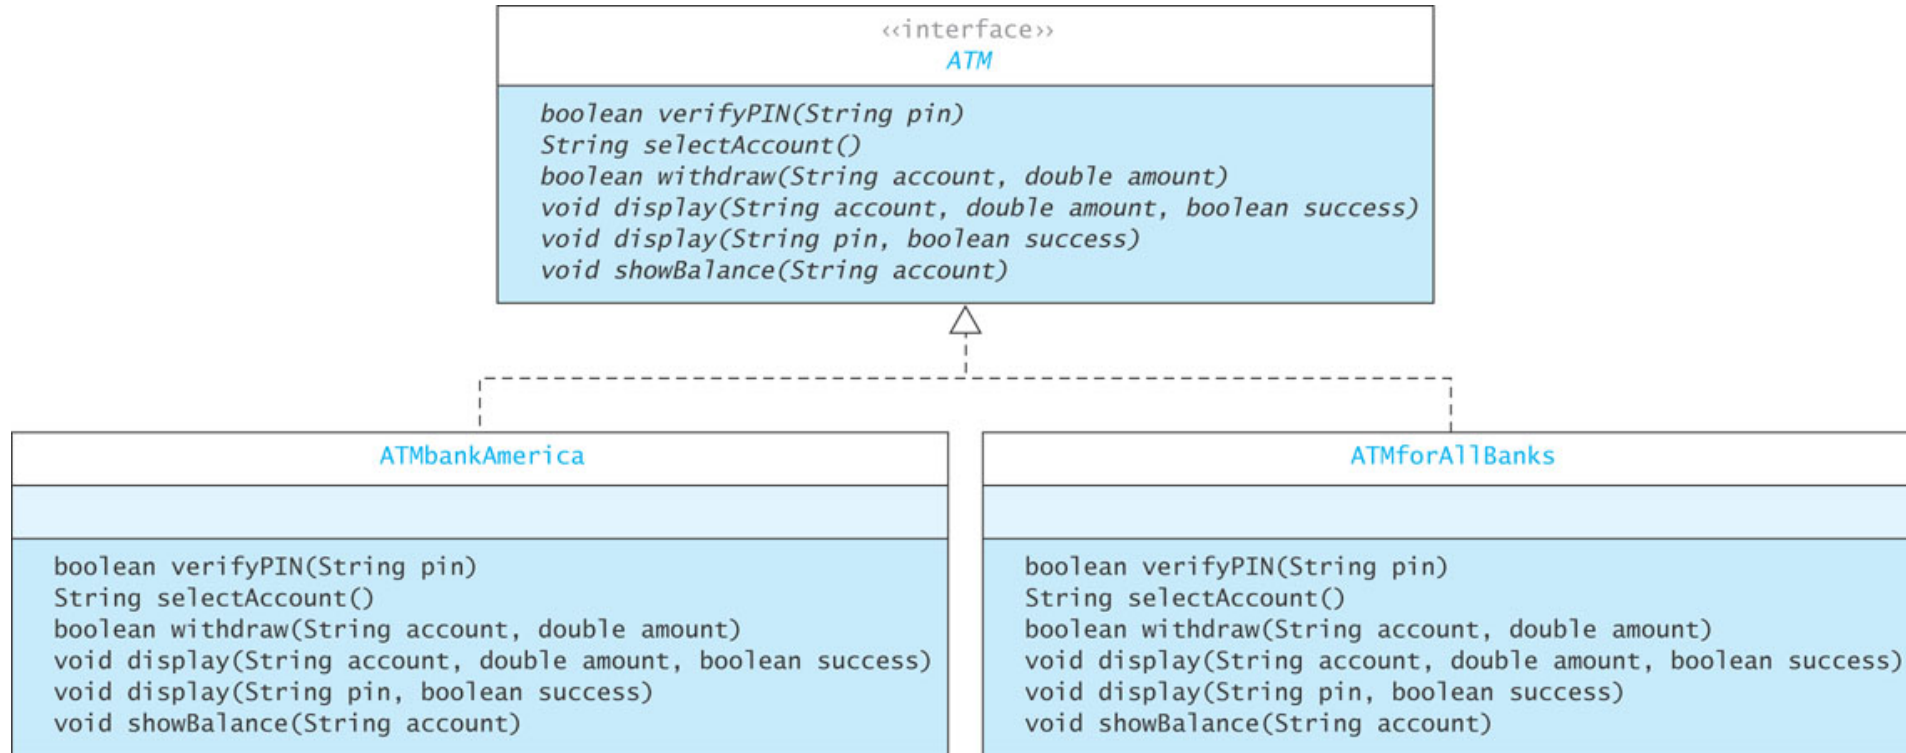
‹‹interface››
ATM

boolean verifyPIN(String pin)
String selectAccount()
boolean withdraw(String account, double amount)
void display(String account, double amount, boolean success)
void display(String pin, boolean success)
void showBalance(String account)

ATMbankAmerica

boolean verifyPIN(String pin)
String selectAccount()
boolean withdraw(String account, double amount)
void display(String account, double amount, boolean success)
void display(String pin, boolean success)
void showBalance(String account)

ATMforAllBanks

boolean verifyPIN(String pin)
String selectAccount()
boolean withdraw(String account, double amount)
void display(String account, double amount, boolean success)
void display(String pin, boolean success)
void showBalance(String account)